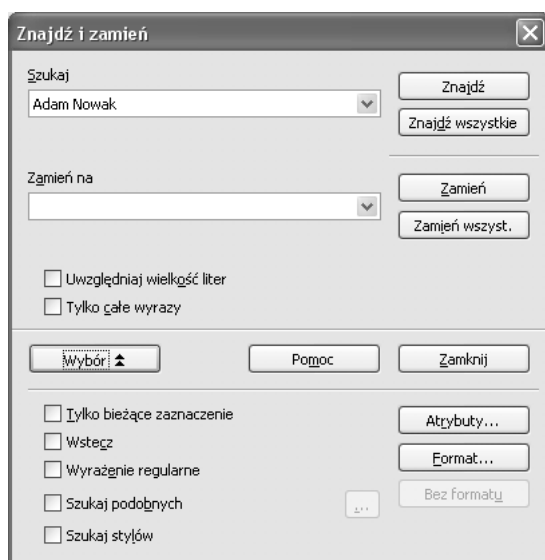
Znajdź i zamień

Szukaj

Adam Nowak

Znajdź

Znajdź wszystkie

Zamień na

Zamień

Zamień wszyst.

Uwzględniaj wielkość liter

Tylko całe wyrazy

Wybór ≛

Pomoc

Zamknij

Tylko bieżące zaznaczenie

Wstecz

Wyrażenie regularne

Szukaj podobnych

...

Szukaj stylów

Atrybuty...

Format...

Bez formatu